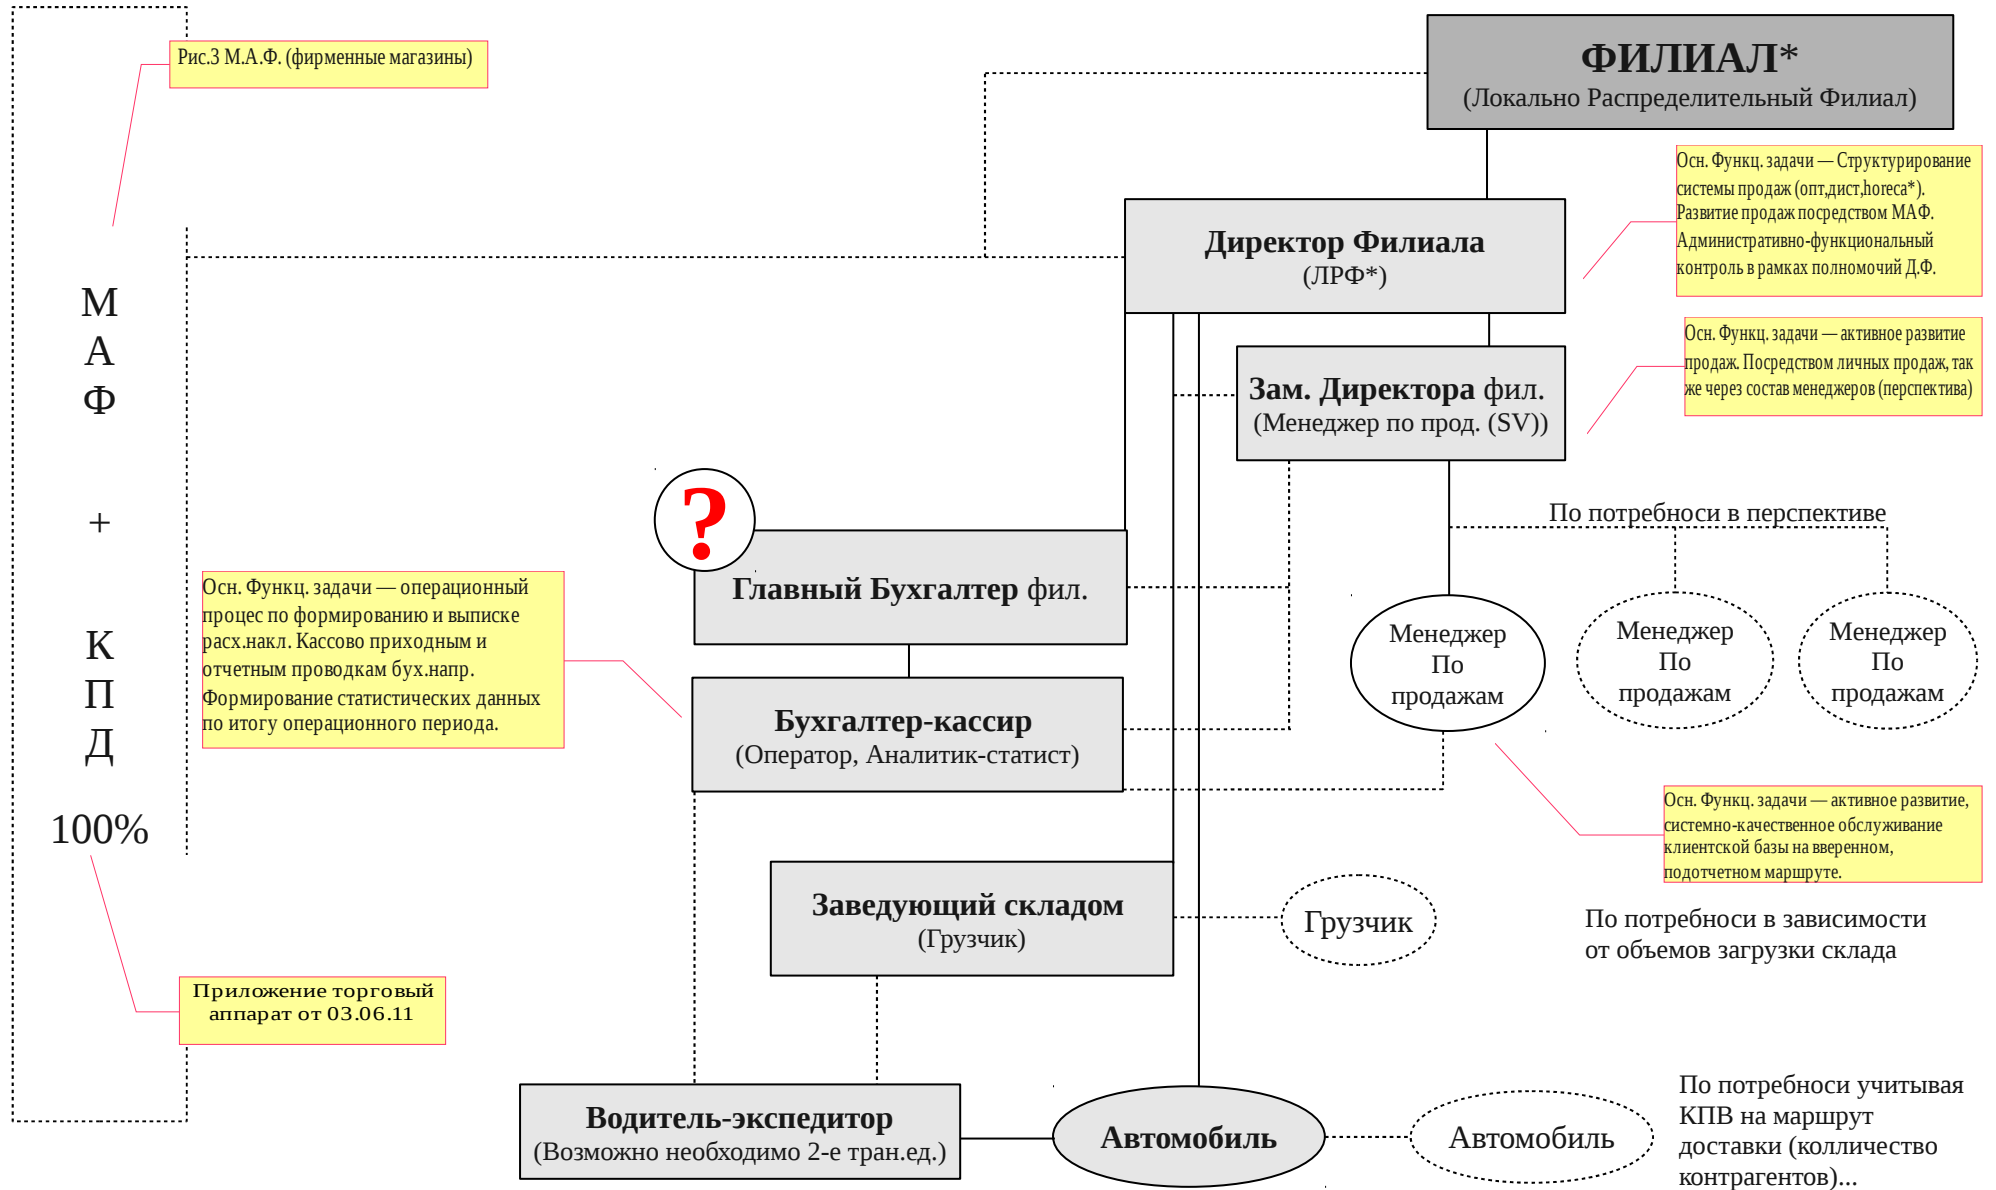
Рис.3 М.А.Ф. (фирменные магазины)

ФИЛИАЛ*
(Локально Распределительный Филиал)

Осн. Функц. задачи — Структурирование системы продаж (опт,дист,horeca*). Развитие продаж посредством МАФ. Административно-функциональный контроль в рамках полномочий Д.Ф.

Директор Филиала
(ЛРФ*)

М
А
Ф

+

К
П
Д

100%

Осн. Функц. задачи — активное развитие продаж. Посредством личных продаж, так же через состав менеджеров (перспектива)

Зам. Директора фил.
(Менеджер по прод. (SV))

По потребноси в перспективе

Главный Бухгалтер фил.

Менеджер По продажам

Менеджер По продажам

Менеджер По продажам

Осн. Функц. задачи — операционный процес по формированию и выписке расх.накл. Кассово приходным и отчетным проводкам бух.напр. Формирование статистических данных по итогу операционного периода.

Бухгалтер-кассир
(Оператор, Аналитик-статист)

Осн. Функц. задачи — активное развитие, системно-качественное обслуживание клиентской базы на вверенном, подотчетном маршруте.

Заведующий складом
(Грузчик)

Грузчик

По потребноси в зависимости от объемов загрузки склада

Приложение торговый аппарат от 03.06.11

Водитель-экспедитор
(Возможно необходимо 2-е тран.ед.)

Автомобиль

Автомобиль

По потребноси учитывая КПВ на маршрут доставки (колличество контрагентов)...